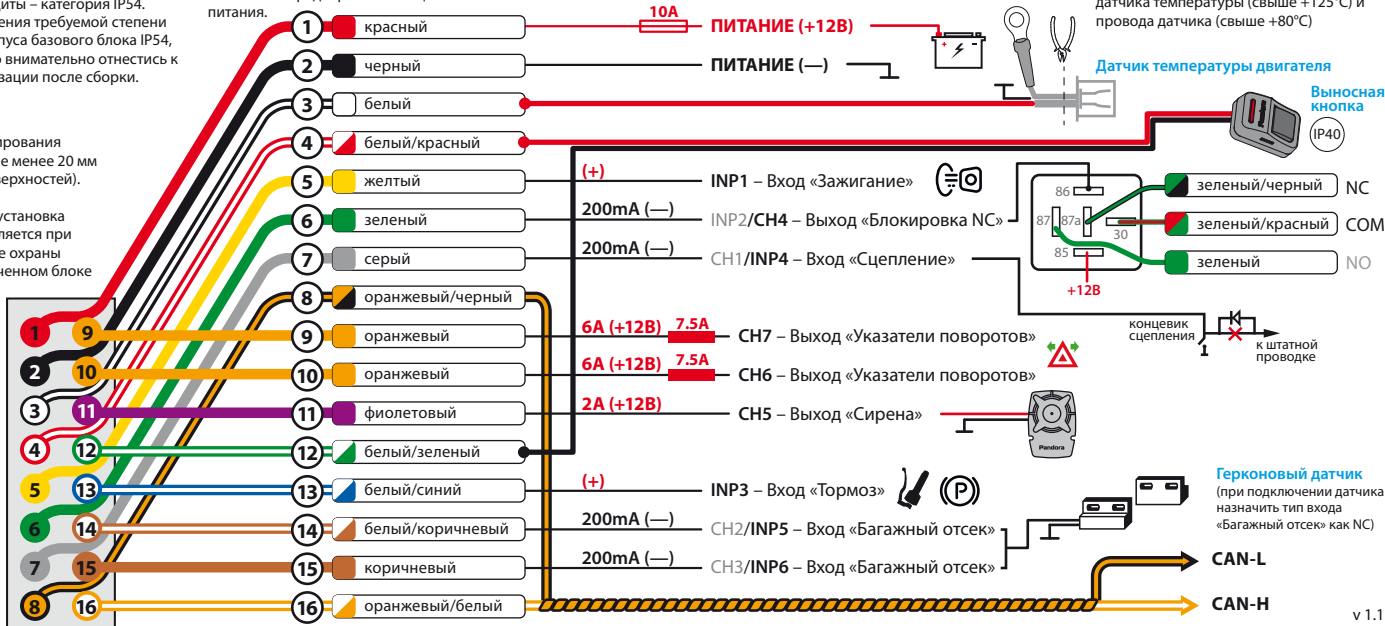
иты – категория IP54. ения требуемой степени пуса базового блока IP54, о внимательно отнестись к вации после сборки.

питания.

датчика температуры (свыше +125°С) и провода датчика (свыше +80°С)

ирования е менее 20 мм ерхностей).

установка ляется при е охраны ненном блоке

1 красный
10А
ПИТАНИЕ (+12В)
2 черный
ПИТАНИЕ (—)
Датчик температуры двигателя
3 белый
Выносная кнопка
IP40
4 белый/красный
5 желтый
(+)
INP1 – Вход «Зажигание»
86
зеленый/черный NC
6 зеленый
200mA (—)
INP2/CH4 – Выход «Блокировка NC»
87 87a
30
зеленый/красный COM
7 серый
200mA (—)
CH1/INP4 – Вход «Сцепление»
85
зеленый NO
+12В
8 оранжевый/черный
концевик сцепления
к штатной проводке
9 оранжевый
6А (+12В) 7.5А
CH7 – Выход «Указатели поворотов»
10 оранжевый
6А (+12В) 7.5А
CH6 – Выход «Указатели поворотов»
11 фиолетовый
2А (+12В)
CH5 – Выход «Сирена»
Pandora
12 белый/зеленый
13 белый/синий
(+)
INP3 – Вход «Тормоз»
P
Герконовый датчик
(при подключении датчика назначить тип входа «Багажный отсек» как NC)
14 белый/коричневый
200mA (—)
CH2/INP5 – Вход «Багажный отсек»
15 коричневый
200mA (—)
CH3/INP6 – Вход «Багажный отсек»
CAN-L
16 оранжевый/белый
CAN-H

1 9
2 10
3 11
4 12
5 13
6 14
7 15
8 16

v 1.1